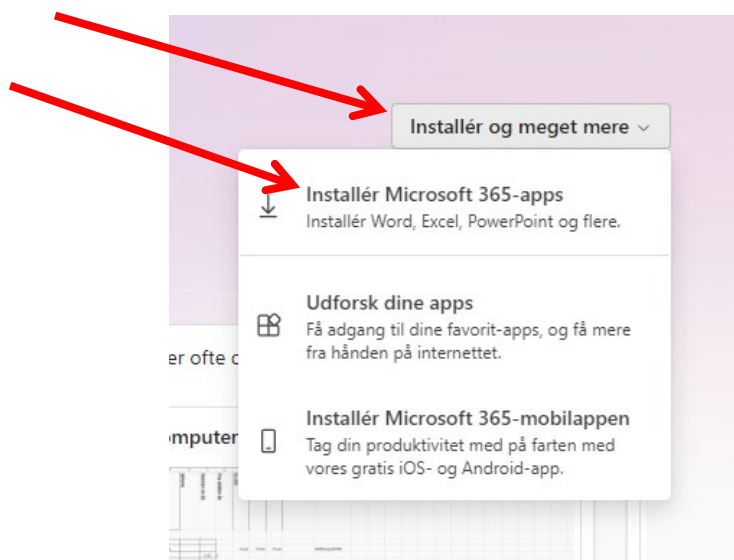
Installér og meget mere

Installér Microsoft 365-apps
Installér Word, Excel, PowerPoint og flere.

Udforsk dine apps
Få adgang til dine favorit-apps, og få mere fra hånden på internettet.

Installér Microsoft 365-mobilappen
Tag din produktivitet med på farten med vores gratis iOS- og Android-app.

er ofte c

mputer